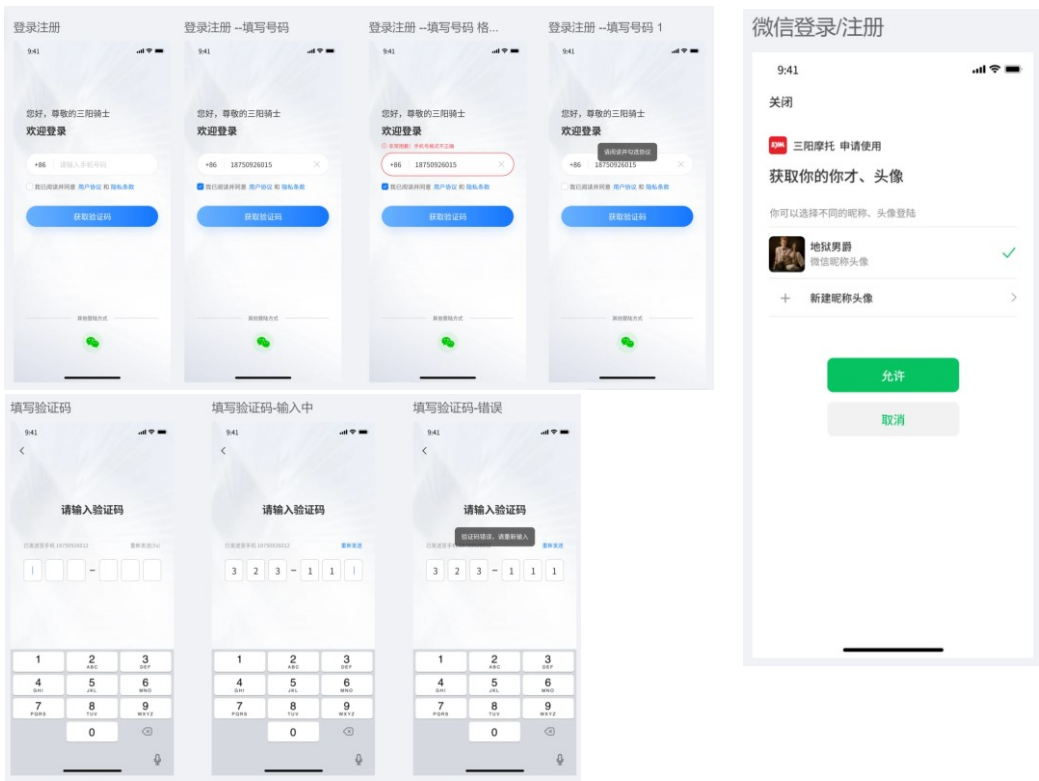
登录注册

9:41

您好，尊敬的三阳骑士
欢迎登录

+86 请输入手机号码

我已阅读并同意 用户协议 和 隐私条款

获取验证码

其他登陆方式

登录注册 --填写号码

9:41

您好，尊敬的三阳骑士
欢迎登录

+86 18750926015

我已阅读并同意 用户协议 和 隐私条款

获取验证码

其他登陆方式

登录注册 --填写号码 格...

9:41

您好，尊敬的三阳骑士
欢迎登录

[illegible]

+86 18750926015

我已阅读并同意 用户协议 和 隐私条款

获取验证码

其他登陆方式

登录注册 --填写号码 1

9:41

您好，尊敬的三阳骑士
欢迎登录

请阅读并勾选协议

+86 18750926015

我已阅读并同意 用户协议 和 隐私条款

获取验证码

其他登陆方式

微信登录/注册

9:41

关闭

三阳摩托 申请使用

获取你的你才、头像

你可以选择不同的昵称、头像登陆

地狱男爵
微信昵称头像

新建昵称头像

允许

取消

填写验证码

9:41

请输入验证码

已发送至手机 18750926012 重新发送(54)

1 2 ABC 3 DEF
4 GHI 5 JKL 6 MNO
7 PQRS 8 TUV 9 WXYZ
0

填写验证码-输入中

9:41

请输入验证码

已发送至手机 18750926012 重新发送

3 2 3 - 1 1

1 2 ABC 3 DEF
4 GHI 5 JKL 6 MNO
7 PQRS 8 TUV 9 WXYZ
0

填写验证码-错误

9:41

请输入验证码

验证码错误，请重新输入 重新发送

3 2 3 - 1 1 1

1 2 ABC 3 DEF
4 GHI 5 JKL 6 MNO
7 PQRS 8 TUV 9 WXYZ
0